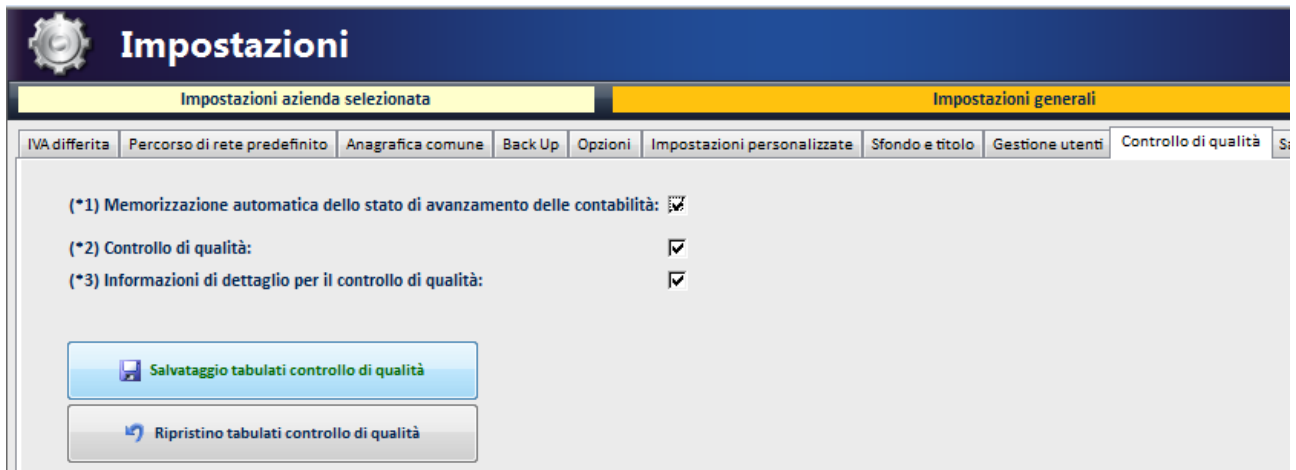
Impostazioni

Impostazioni azienda selezionata

Impostazioni generali

IVA differita | Percorso di rete predefinito | Anagrafica comune | Back Up | Opzioni | Impostazioni personalizzate | Sfondo e titolo | Gestione utenti | Controllo di qualità | S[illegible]

(*1) Memorizzazione automatica dello stato di avanzamento delle contabilità:

(*2) Controllo di qualità:

(*3) Informazioni di dettaglio per il controllo di qualità:

Salvataggio tabulati controllo di qualità

Ripristino tabulati controllo di qualità